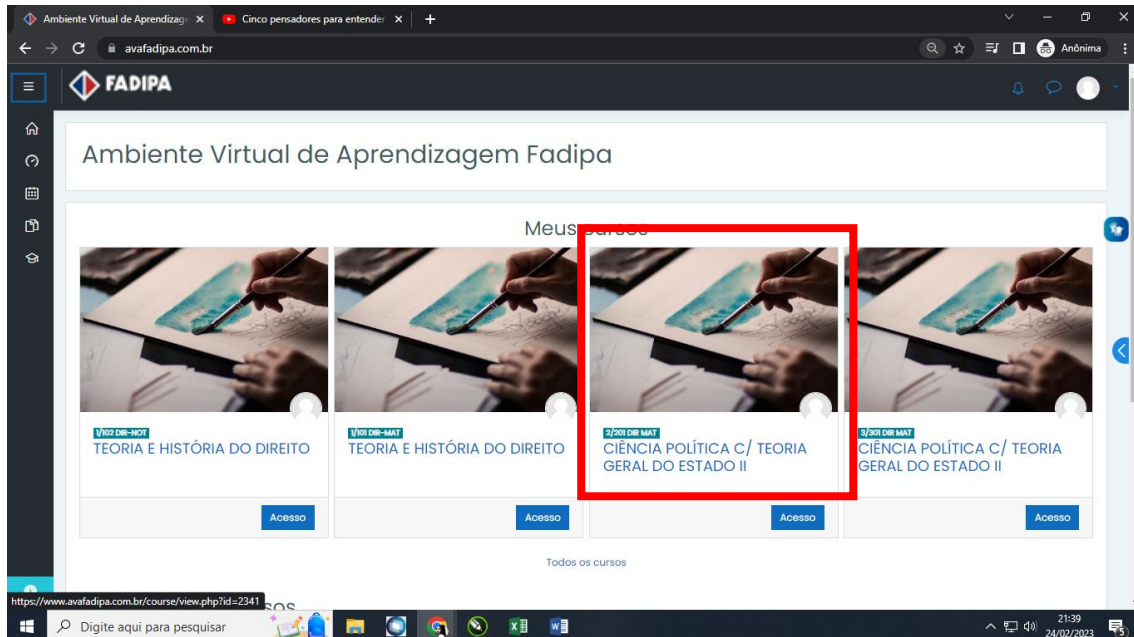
Ambiente Virtual de Aprendizage ×
Cinco pensadores para entender ×
+
avafadipa.com.br
Anônima

FADIPA

Ambiente Virtual de Aprendizagem Fadipa

Meus cursos

1/102 DIR-NOT
TEORIA E HISTÓRIA DO DIREITO
Acesso

1/101 DIR-MAT
TEORIA E HISTÓRIA DO DIREITO
Acesso

2/201 DIR MAT
CIÊNCIA POLÍTICA C/ TEORIA GERAL DO ESTADO II
Acesso

3/301 DIR MAT
CIÊNCIA POLÍTICA C/ TEORIA GERAL DO ESTADO II
Acesso

Todos os cursos

https://www.avafadipa.com.br/course/view.php?id=2341

Digite aqui para pesquisar
21:39
24/02/2023